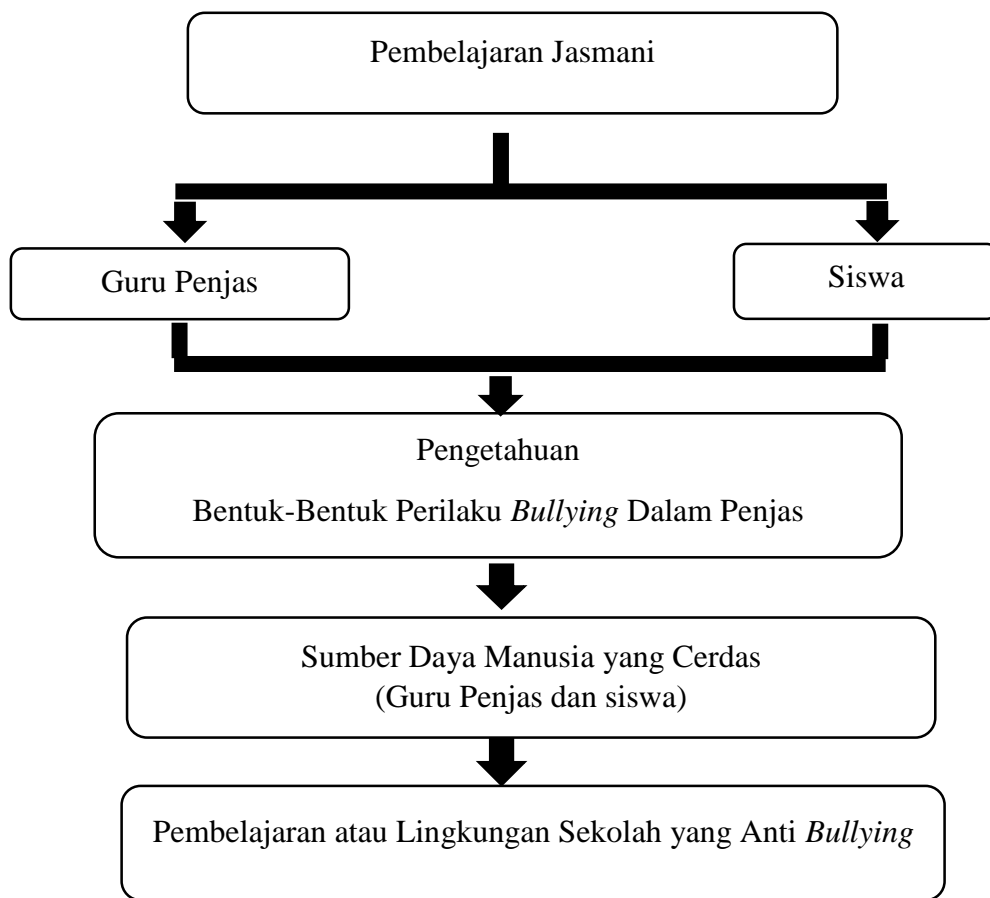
Pembelajaran Jasmani

Guru Penjas

Siswa

Pengetahuan

Bentuk-Bentuk Perilaku *Bullying* Dalam Penjas

Sumber Daya Manusia yang Cerdas
(Guru Penjas dan siswa)

Pembelajaran atau Lingkungan Sekolah yang Anti *Bullying*